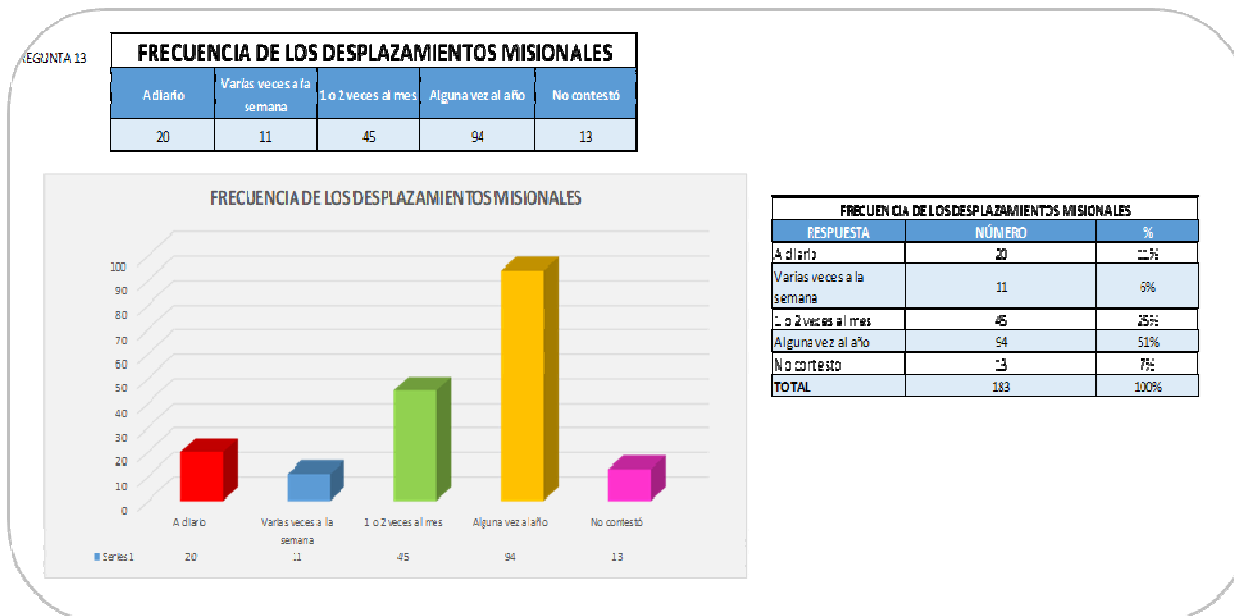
REGUNTA 13

| FRECUENCIA DE LOS DESPLAZAMIENTOS MISIONALES | | | | |
|---|---|---|---|---|
| A diario | Varias veces a la semana | 1 o 2 veces al mes | Alguna vez al año | No contestó |
| 20 | 11 | 45 | 94 | 13 |

FRECUENCIA DE LOS DESPLAZAMIENTOS MISIONALES

100
90
80
70
60
50
40
30
20
10
0

A diario | Varias veces a la semana | 1 o 2 veces al mes | Alguna vez al año | No contestó

Series1 | 20 | 11 | 45 | 94 | 13

| FRECUENCIA DE LOS DESPLAZAMIENTOS MISIONALES | | |
|---|---|---|
| RESPUESTA | NÚMERO | % |
| A diario | 20 | 11% |
| Varias veces a la semana | 11 | 6% |
| 1 o 2 veces al mes | 45 | 25% |
| Alguna vez al año | 94 | 51% |
| No contesto | 13 | 7% |
| TOTAL | 183 | 100% |